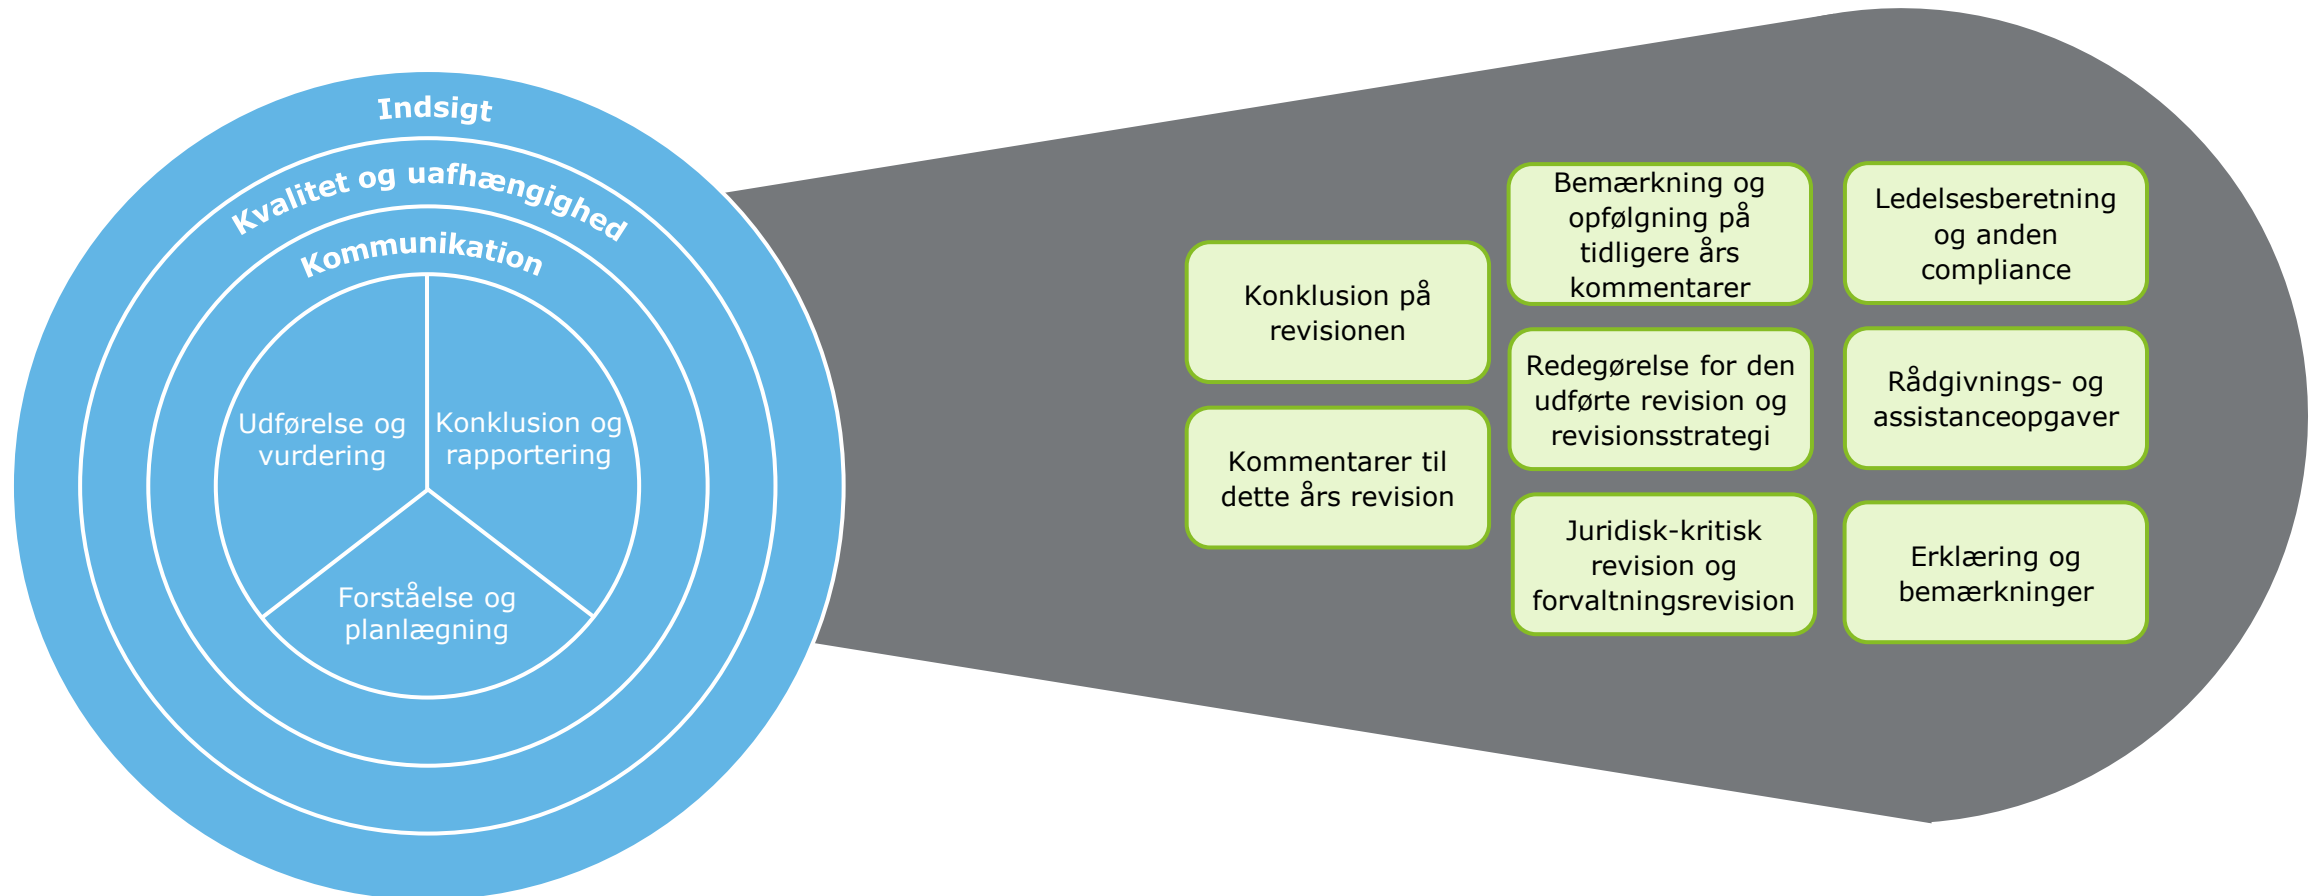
Indsigt

Kvalitet og uafhængighed

Kommunikation

Udførelse og vurdering

Konklusion og rapportering

Forståelse og planlægning

Konklusion på revisionen

Kommentarer til dette års revision

Bemærkning og opfølgning på tidligere års kommentarer

Redegørelse for den udførte revision og revisionsstrategi

Juridisk-kritisk revision og forvaltningsrevision

Ledelsesberetning og anden compliance

Rådgivnings- og assistanceopgaver

Erklæring og bemærkninger